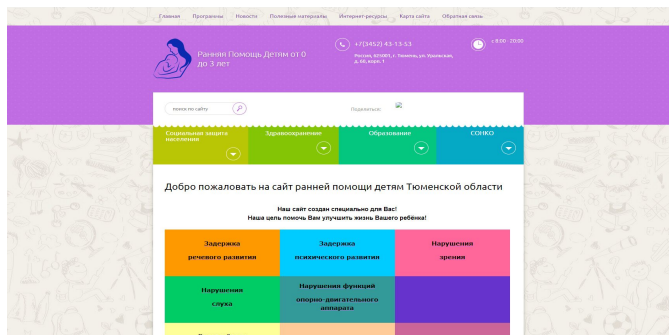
Главная Программы Новости Полезные материалы Интернет-ресурсы Карта сайта Обратная связь

Ранняя Помощь Детям от 0 до 3 лет

+7(3452) 43-13-53

Россия, 625001, г. Тюмень, ул. Ударная, д. 66, корп. 1

с 8:00 - 20:00

поиск по сайту

Поделиться:

Социальная защита населения

Здравоохранение

Образование

СОНКО

Добро пожаловать на сайт ранней помощи детям Тюменской области

Наш сайт создан специально для Вас!
Наша цель помочь Вам улучшить жизнь Вашего ребёнка!

| Задержка речевого развития | Задержка психического развития | Нарушения зрения |
|---|---|---|
| Нарушения слуха | Нарушения функций опорно-двигательного аппарата | |